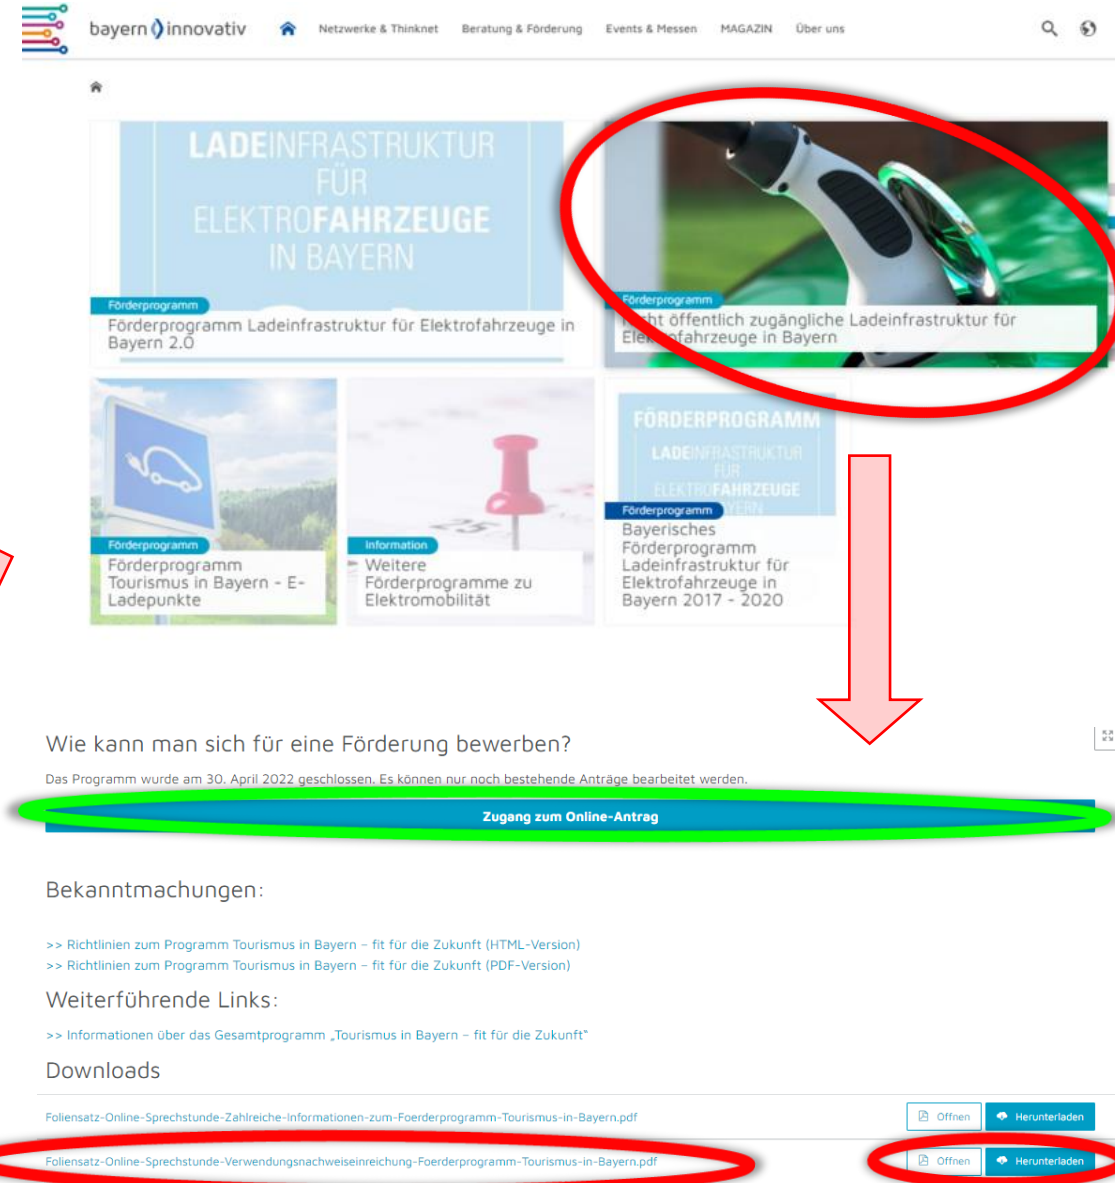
bayern innovativ

Netzwerke & Thinknet Beratung & Förderung Events & Messen MAGAZIN Über uns

LADEINFRASTRUKTUR FÜR ELEKTROFAHRZEUGE IN BAYERN

Förderprogramm
Förderprogramm Ladeinfrastruktur für Elektrofahrzeuge in Bayern 2.0

Förderprogramm
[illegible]ht öffentlich zugängliche Ladeinfrastruktur für Ele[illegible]fahrzeuge in Bayern

Förderprogramm
Förderprogramm Tourismus in Bayern - E-Ladepunkte

Information
Weitere Förderprogramme zu Elektromobilität

FÖRDERPROGRAMM LADEINFRASTRUKTUR FÜR ELEKTROFAHRZEUGE
Förderprogramm
Bayerisches Förderprogramm Ladeinfrastruktur für Elektrofahrzeuge in Bayern 2017 - 2020

Wie kann man sich für eine Förderung bewerben?

Das Programm wurde am 30. April 2022 geschlossen. Es können nur noch bestehende Anträge bearbeitet werden.

Zugang zum Online-Antrag

Bekanntmachungen:

>> Richtlinien zum Programm Tourismus in Bayern – fit für die Zukunft (HTML-Version)
>> Richtlinien zum Programm Tourismus in Bayern – fit für die Zukunft (PDF-Version)

Weiterführende Links:

>> Informationen über das Gesamtprogramm „Tourismus in Bayern – fit für die Zukunft"

Downloads

Foliensatz-Online-Sprechstunde-Zahlreiche-Informationen-zum-Foerderprogramm-Tourismus-in-Bayern.pdf Öffnen Herunterladen

Foliensatz-Online-Sprechstunde-Verwendungsnachweiseinreichung-Foerderprogramm-Tourismus-in-Bayern.pdf Öffnen Herunterladen